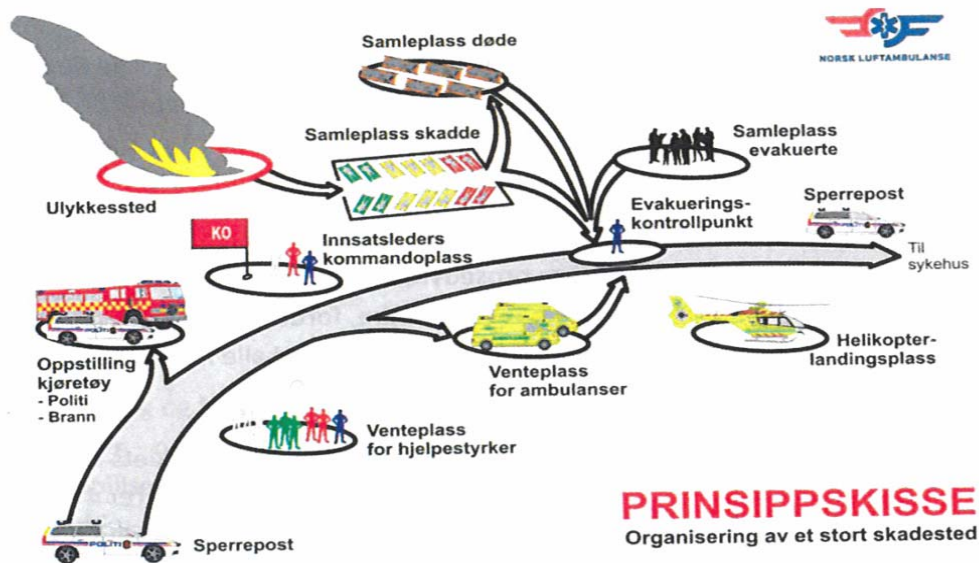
NORSK LUFTAMBULANSE

Samleplass døde

Samleplass skadde

Samleplass evakuerte

Ulykkessted

Evakueringskontrollpunkt

Sperrepost

KO

Innsatsleders kommandoplass

Til sykehus

Oppstilling kjøretøy
- Politi
- Brann

Venteplass for ambulanser

Helikopterlandingsplass

Venteplass for hjelpestyrker

PRINSIPPSKISSE
Organisering av et stort skadested

POLITI

Sperrepost